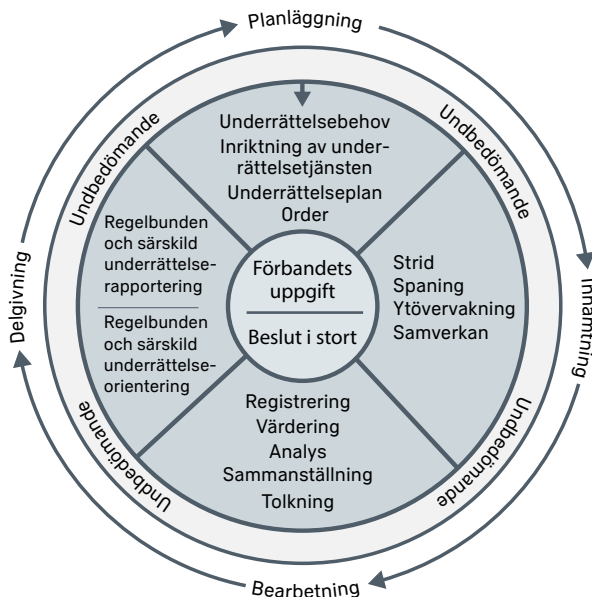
Planläggning

Undbedömande

Underrättelsebehov
Inriktning av underrättelsetjänsten
Underrättelseplan
Order

Undbedömande

Strid
Spaning
Ytövervakning
Samverkan

Inhämtning

Undbedömande

Registrering
Värdering
Analys
Sammanställning
Tolkning

Bearbetning

Undbedömande

Regelbunden och särskild underrättelserapportering

Regelbunden och särskild underrättelseorientering

Delgivning

Förbandets uppgift

Beslut i stort